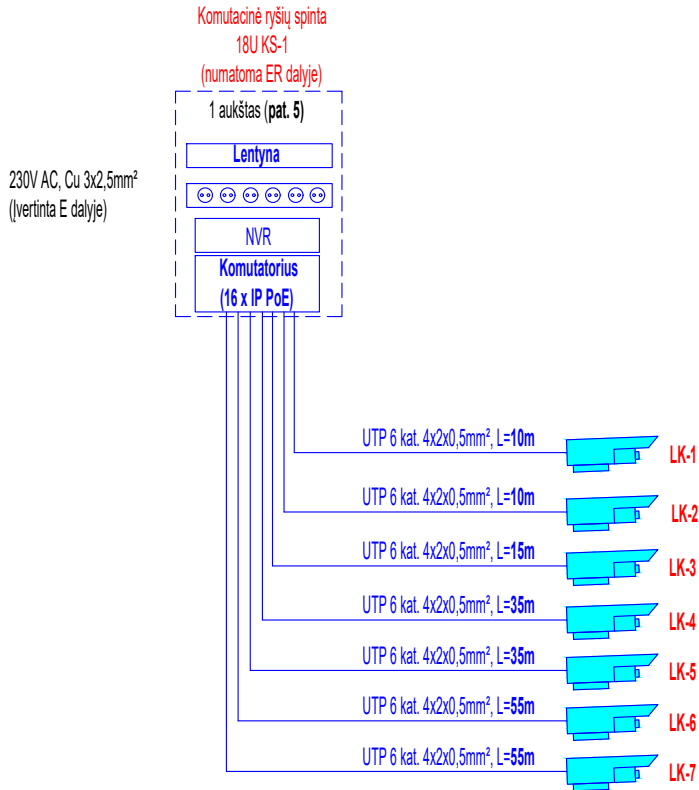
Komutacinė ryšių spinta
18U KS-1
(numatoma ER dalyje)

1 aukštas (**pat. 5**)

230V AC, Cu 3x2,5mm²
(Įvertinta E dalyje)

**Lentyna**

NVR

**Komutatorius**
**(16 x IP PoE)**

UTP 6 kat. 4x2x0,5mm², L=**10m**
**LK-1**

UTP 6 kat. 4x2x0,5mm², L=**10m**
**LK-2**

UTP 6 kat. 4x2x0,5mm², L=**15m**
**LK-3**

UTP 6 kat. 4x2x0,5mm², L=**35m**
**LK-4**

UTP 6 kat. 4x2x0,5mm², L=**35m**
**LK-5**

UTP 6 kat. 4x2x0,5mm², L=**55m**
**LK-6**

UTP 6 kat. 4x2x0,5mm², L=**55m**
**LK-7**